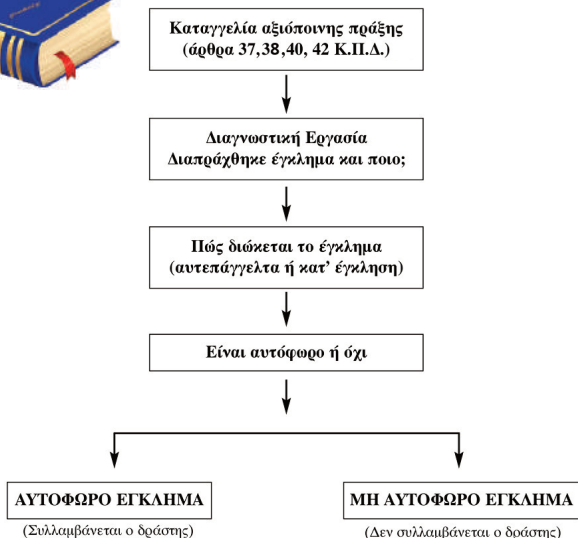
Καταγγελία αξιόποινης πράξης
(άρθρα 37,38,40, 42 Κ.Π.Δ.)

Διαγνωστική Εργασία
Διαπράχθηκε έγκλημα και ποιο;

Πώς διώκεται το έγκλημα
(αυτεπάγγελτα ή κατ' έγκληση)

Είναι αυτόφωρο ή όχι

ΑΥΤΟΦΩΡΟ ΕΓΚΛΗΜΑ
(Συλλαμβάνεται ο δράστης)

ΜΗ ΑΥΤΟΦΩΡΟ ΕΓΚΛΗΜΑ
(Δεν συλλαμβάνεται ο δράστης)